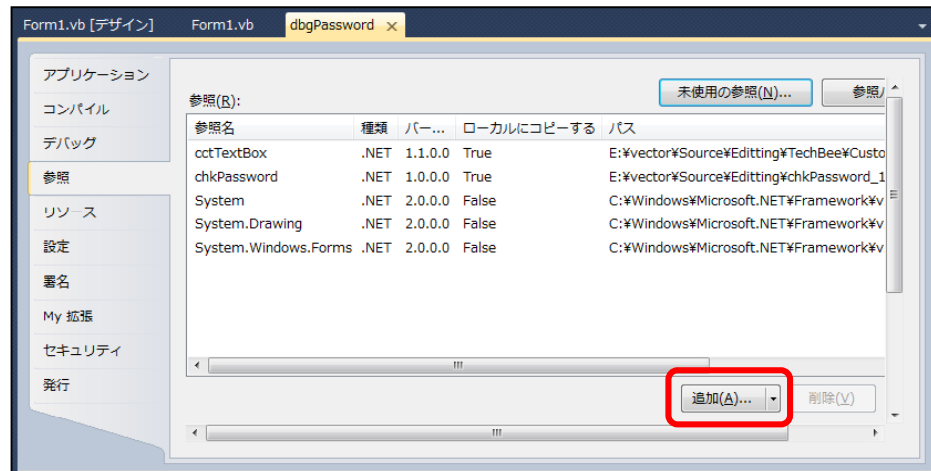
Form1.vb [デザイン]   Form1.vb   dbgPassword ×

アプリケーション
コンパイル
デバッグ
参照
リソース
設定
署名
My 拡張
セキュリティ
発行

参照(R):

未使用の参照(N)...   参照

| 参照名 | 種類 | バー... | ローカルにコピーする | パス |
|---|---|---|---|---|
| cctTextBox | .NET | 1.1.0.0 | True | E:¥vector¥Source¥Editting¥TechBee¥Custo |
| chkPassword | .NET | 1.0.0.0 | True | E:¥vector¥Source¥Editting¥chkPassword_1 |
| System | .NET | 2.0.0.0 | False | C:¥Windows¥Microsoft.NET¥Framework¥v |
| System.Drawing | .NET | 2.0.0.0 | False | C:¥Windows¥Microsoft.NET¥Framework¥v |
| System.Windows.Forms | .NET | 2.0.0.0 | False | C:¥Windows¥Microsoft.NET¥Framework¥v |

追加(A)...   削除(V)